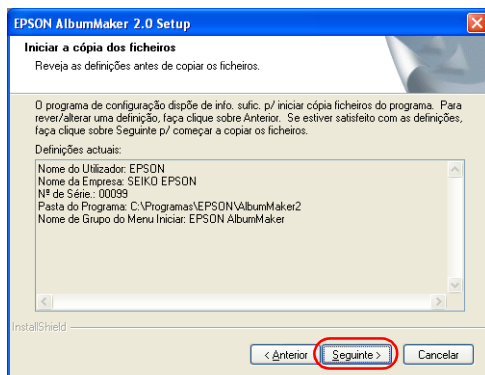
EPSON AlbumMaker 2.0 Setup

Iniciar a cópia dos ficheiros

Reveja as definições antes de copiar os ficheiros.

O programa de configuração dispõe de info. sufic. p/ iniciar cópia ficheiros do programa. Para rever/alterar uma definição, faça clique sobre Anterior. Se estiver satisfeito com as definições, faça clique sobre Seguinte p/ começar a copiar os ficheiros.

Definições actuais:

Nome do Utilizador: EPSON
Nome da Empresa: SEIKO EPSON
Nº de Série.: 00099
Pasta do Programa: C:\Programas\EPSON\AlbumMaker2
Nome de Grupo do Menu Iniciar: EPSON AlbumMaker

InstallShield

< Anterior

Seguinte >

Cancelar